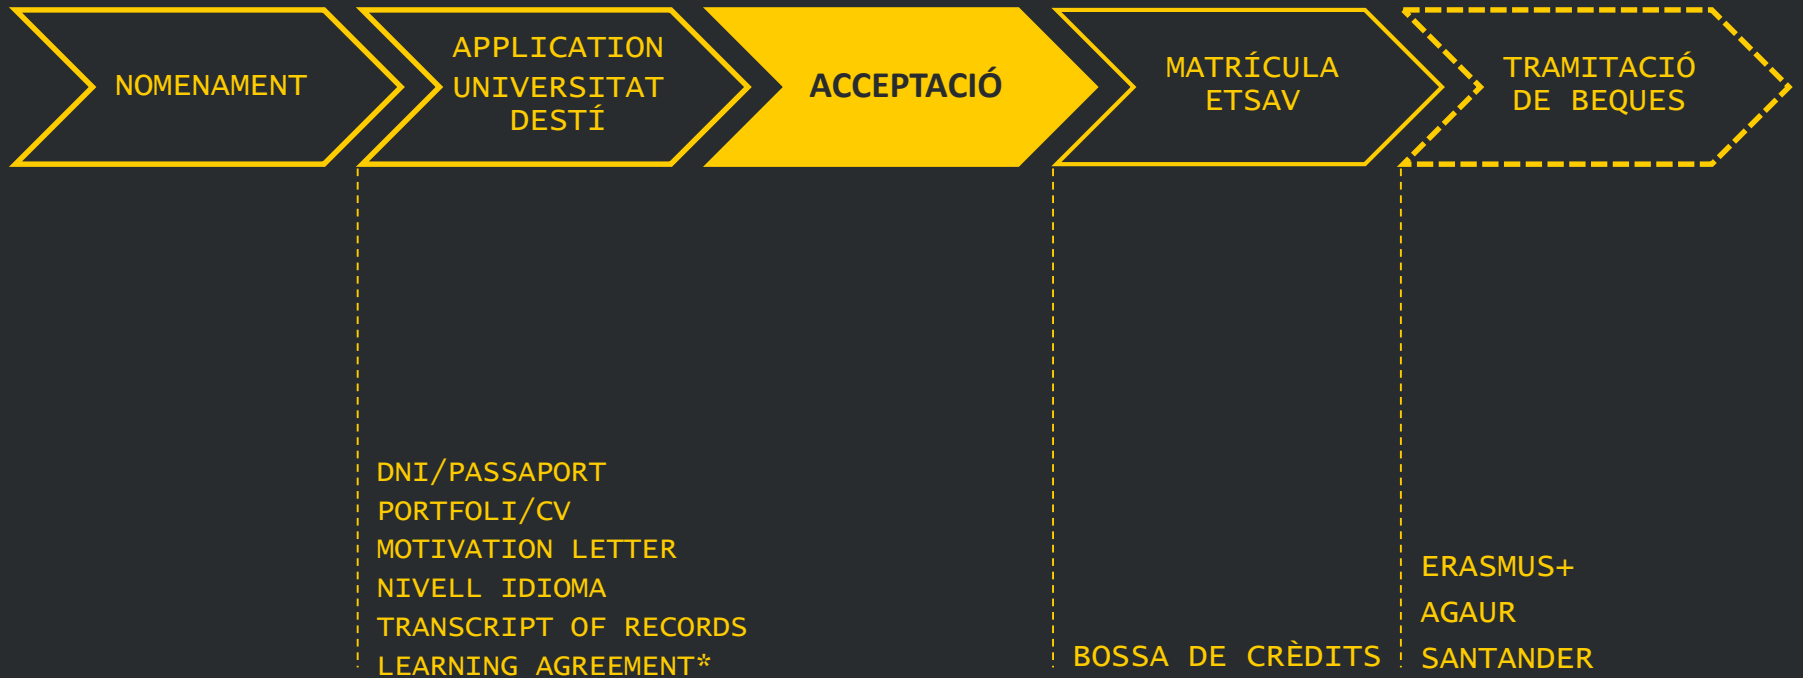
NOMENAMENT

APPLICATION UNIVERSITAT DESTÍ

ACCEPTACIÓ

MATRÍCULA ETSAV

TRAMITACIÓ DE BEQUES

DNI/PASSAPORT
PORTFOLI/CV
MOTIVATION LETTER
NIVELL IDIOMA
TRANSCRIPT OF RECORDS
LEARNING AGREEMENT*

BOSSA DE CRÈDITS

ERASMUS+
AGAUR
SANTANDER